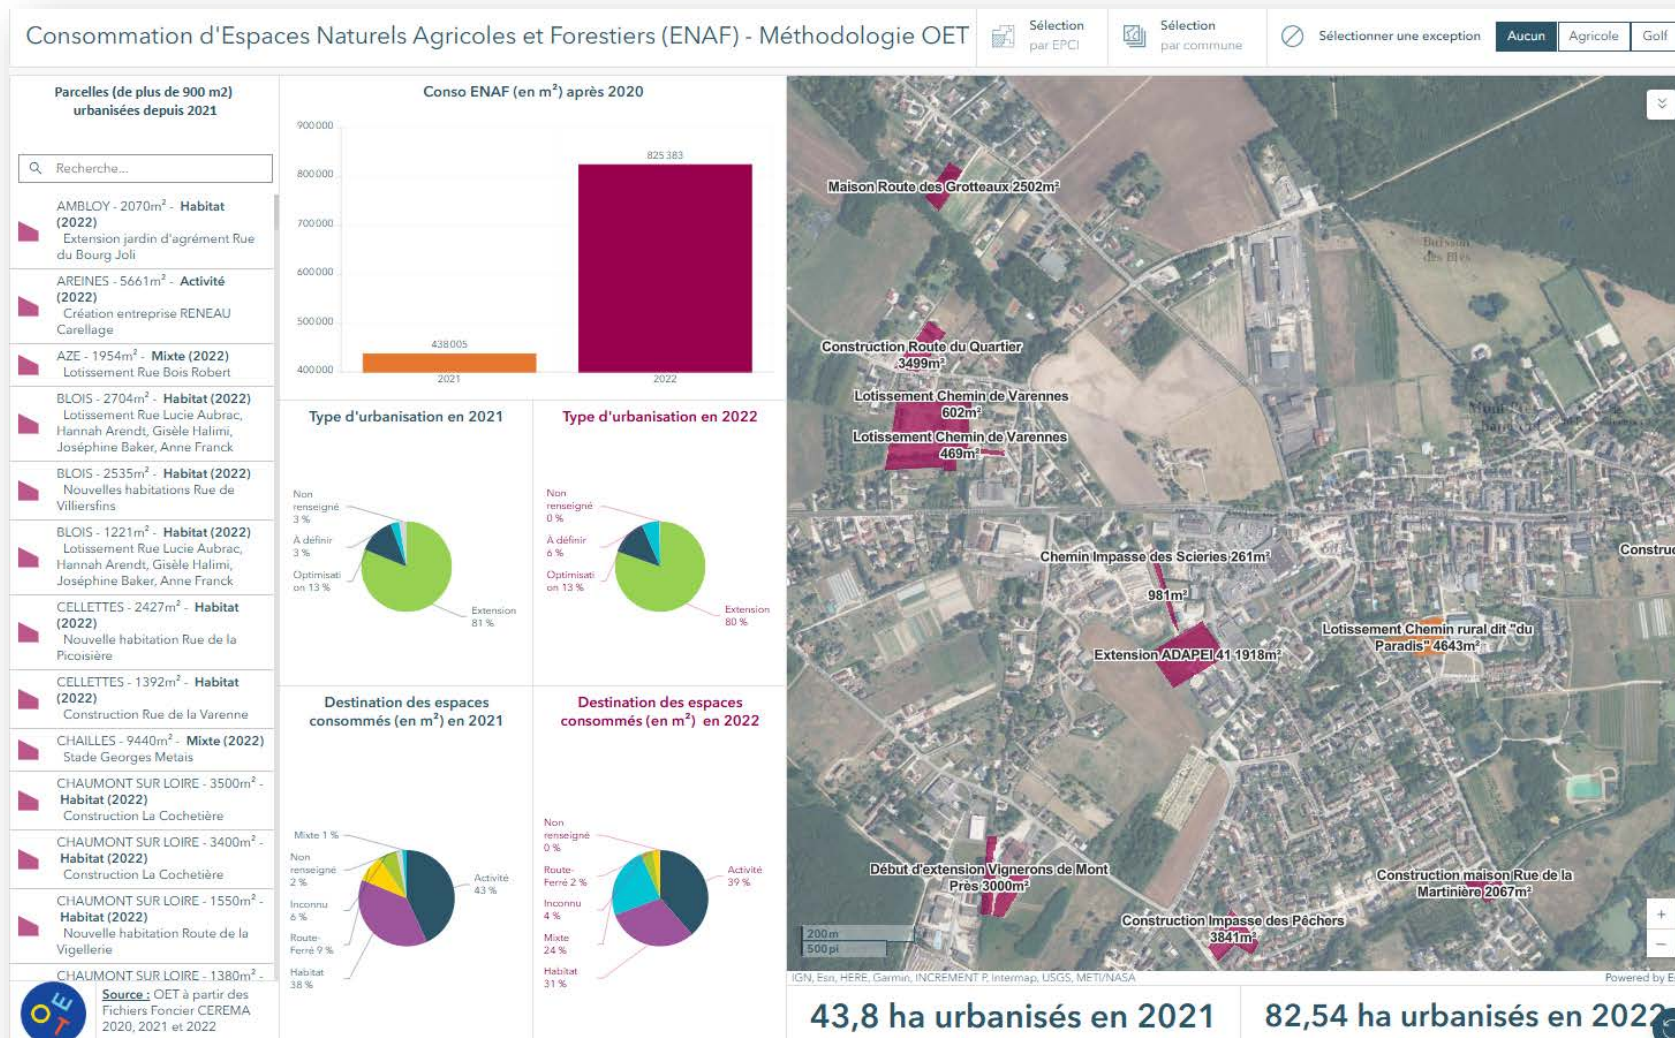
Consommation d'Espaces Naturels Agricoles et Forestiers (ENAF) - Méthodologie OET

Sélection par EPCI

Sélection par commune

Sélectionner une exception

Aucun

Agricole

Golf

Parcelles (de plus de 900 m2) urbanisées depuis 2021

Recherche...

AMBLOY - 2070m$^2$ - Habitat (2022)
Extension jardin d'agrément Rue du Bourg Joli

AREINES - 5661m$^2$ - Activité (2022)
Création entreprise RENEAU Carellage

AZE - 1954m$^2$ - Mixte (2022)
Lotissement Rue Bois Robert

BLOIS - 2704m$^2$ - Habitat (2022)
Lotissement Rue Lucie Aubrac, Hannah Arendt, Gisèle Halimi, Joséphine Baker, Anne Franck

BLOIS - 2535m$^2$ - Habitat (2022)
Nouvelles habitations Rue de Villiersfins

BLOIS - 1221m$^2$ - Habitat (2022)
Lotissement Rue Lucie Aubrac, Hannah Arendt, Gisèle Halimi, Joséphine Baker, Anne Franck

CELLETTES - 2427m$^2$ - Habitat (2022)
Nouvelle habitation Rue de la Picoisière

CELLETTES - 1392m$^2$ - Habitat (2022)
Construction Rue de la Varenne

CHAILLES - 9440m$^2$ - Mixte (2022)
Stade Georges Metais

CHAUMONT SUR LOIRE - 3500m$^2$ - Habitat (2022)
Construction La Cochetière

CHAUMONT SUR LOIRE - 3400m$^2$ - Habitat (2022)
Construction La Cochetière

CHAUMONT SUR LOIRE - 1550m$^2$ - Habitat (2022)
Nouvelle habitation Route de la Vigellerie

CHAUMONT SUR LOIRE - 1380m$^2$ -

Source : OET à partir des Fichiers Foncier CEREMA 2020, 2021 et 2022

Conso ENAF (en m$^2$) après 2020

900 000
800 000
700 000
600 000
500 000
400 000
825 383
438 005
2021
2022

Type d'urbanisation en 2021

Non renseigné 3 %
A définir 3 %
Optimisation 13 %
Extension 81 %

Type d'urbanisation en 2022

Non renseigné 0 %
A définir 6 %
Optimisation 13 %
Extension 80 %

Destination des espaces consommés (en m$^2$) en 2021

Mixte 1 %
Non renseigné 2 %
Inconnu 6 %
Route-Ferré 9 %
Habitat 38 %
Activité 43 %

Destination des espaces consommés (en m$^2$) en 2022

Non renseigné 0 %
Route-Ferré 2 %
Inconnu 4 %
Mixte 24 %
Habitat 31 %
Activité 39 %

Maison Route des Grotteaux 2502m$^2$
Construction Route du Quartier 3499m$^2$
Lotissement Chemin de Varennes 602m$^2$
Lotissement Chemin de Varennes 469m$^2$
Chemin Impasse des Scieries 261m$^2$
981m$^2$
Extension ADAPEI 41 1918m$^2$
Lotissement Chemin rural dit "du Paradis" 4643m$^2$
Constru
Début d'extension Vignerons de Mont Près 3000m$^2$
Construction maison Rue de la Martinière 2067m$^2$
Construction Impasse des Pêchers 3841m$^2$
200m
500 pi
IGN, Esri, HERE, Garmin, INCREMENT P, Intermap, USGS, METI/NASA
Powered by E

43,8 ha urbanisés en 2021
82,54 ha urbanisés en 2022